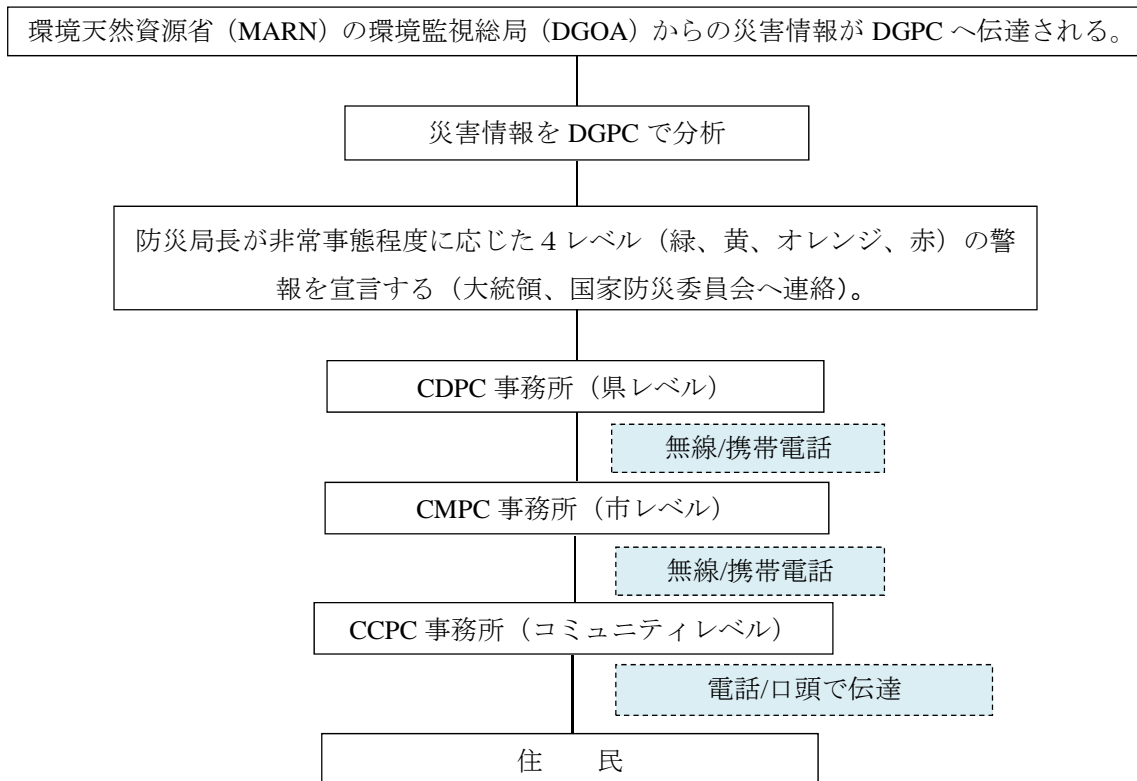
環境天然資源省（MARN）の環境監視総局（DGOA）からの災害情報が DGPC へ伝達される。

災害情報を DGPC で分析

防災局長が非常事態程度に応じた 4 レベル（緑、黄、オレンジ、赤）の警報を宣言する（大統領、国家防災委員会へ連絡）。

CDPC 事務所（県レベル）

無線/携帯電話

CMPC 事務所（市レベル）

無線/携帯電話

CCPC 事務所（コミュニティレベル）

電話/口頭で伝達

住　民